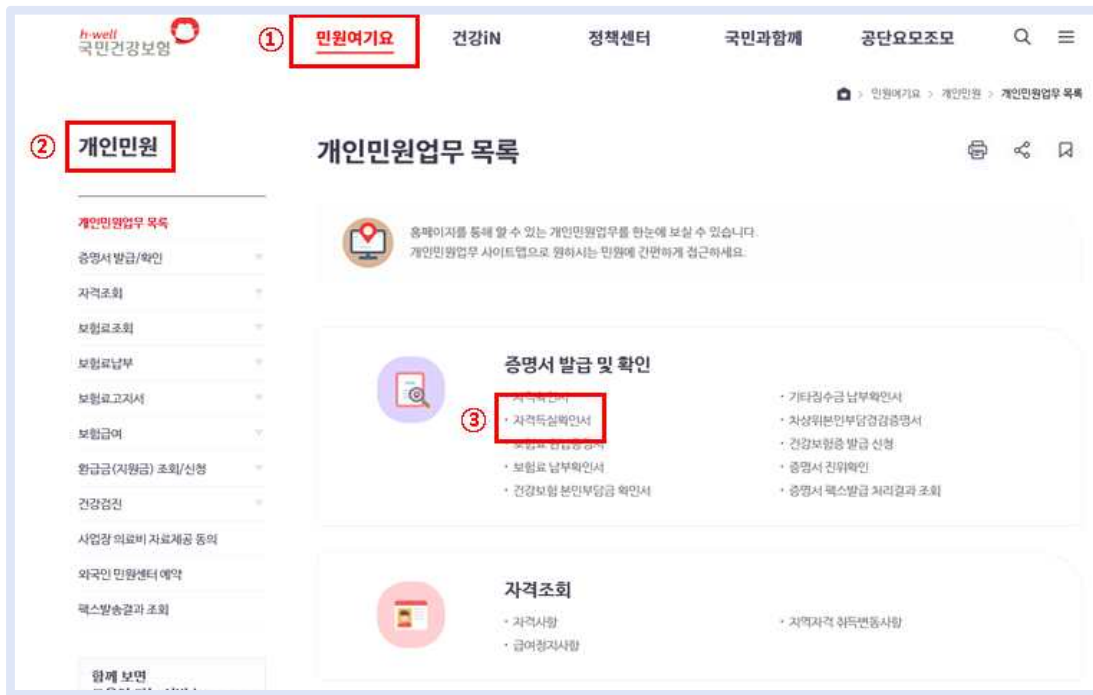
h-well
국민건강보험

① 민원여기요 건강iN 정책센터 국민과함께 공단요모조모

민원여기요 > 개인민원 > 개인민원업무 목록

② 개인민원

개인민원업무 목록

개인민원업무 목록
증명서 발급/확인
자격조회
보험료조회
보험료납부
보험료고지서
보험급여
환급금(지원금) 조회/신청
건강검진
사업장 의료비 자료제공 동의
외국인 민원센터 예약
팩스발송결과 조회

함께 보면

홈페이지를 통해 할 수 있는 개인민원업무를 한눈에 보실 수 있습니다.
개인민원업무 사이트맵으로 원하시는 민원에 간편하게 접근하세요.

증명서 발급 및 확인

· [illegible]
③ · 자격득실확인서
· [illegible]
· 보험료 납부확인서
· 건강보험 본인부담금 확인서
· 기타징수금 납부확인서
· 차상위본인부담경감증명서
· 건강보험증 발급 신청
· 증명서 진위확인
· 증명서 팩스발급 처리결과 조회

자격조회

· 자격사항
· 급여정지사항
· 지역자격 취득변동사항